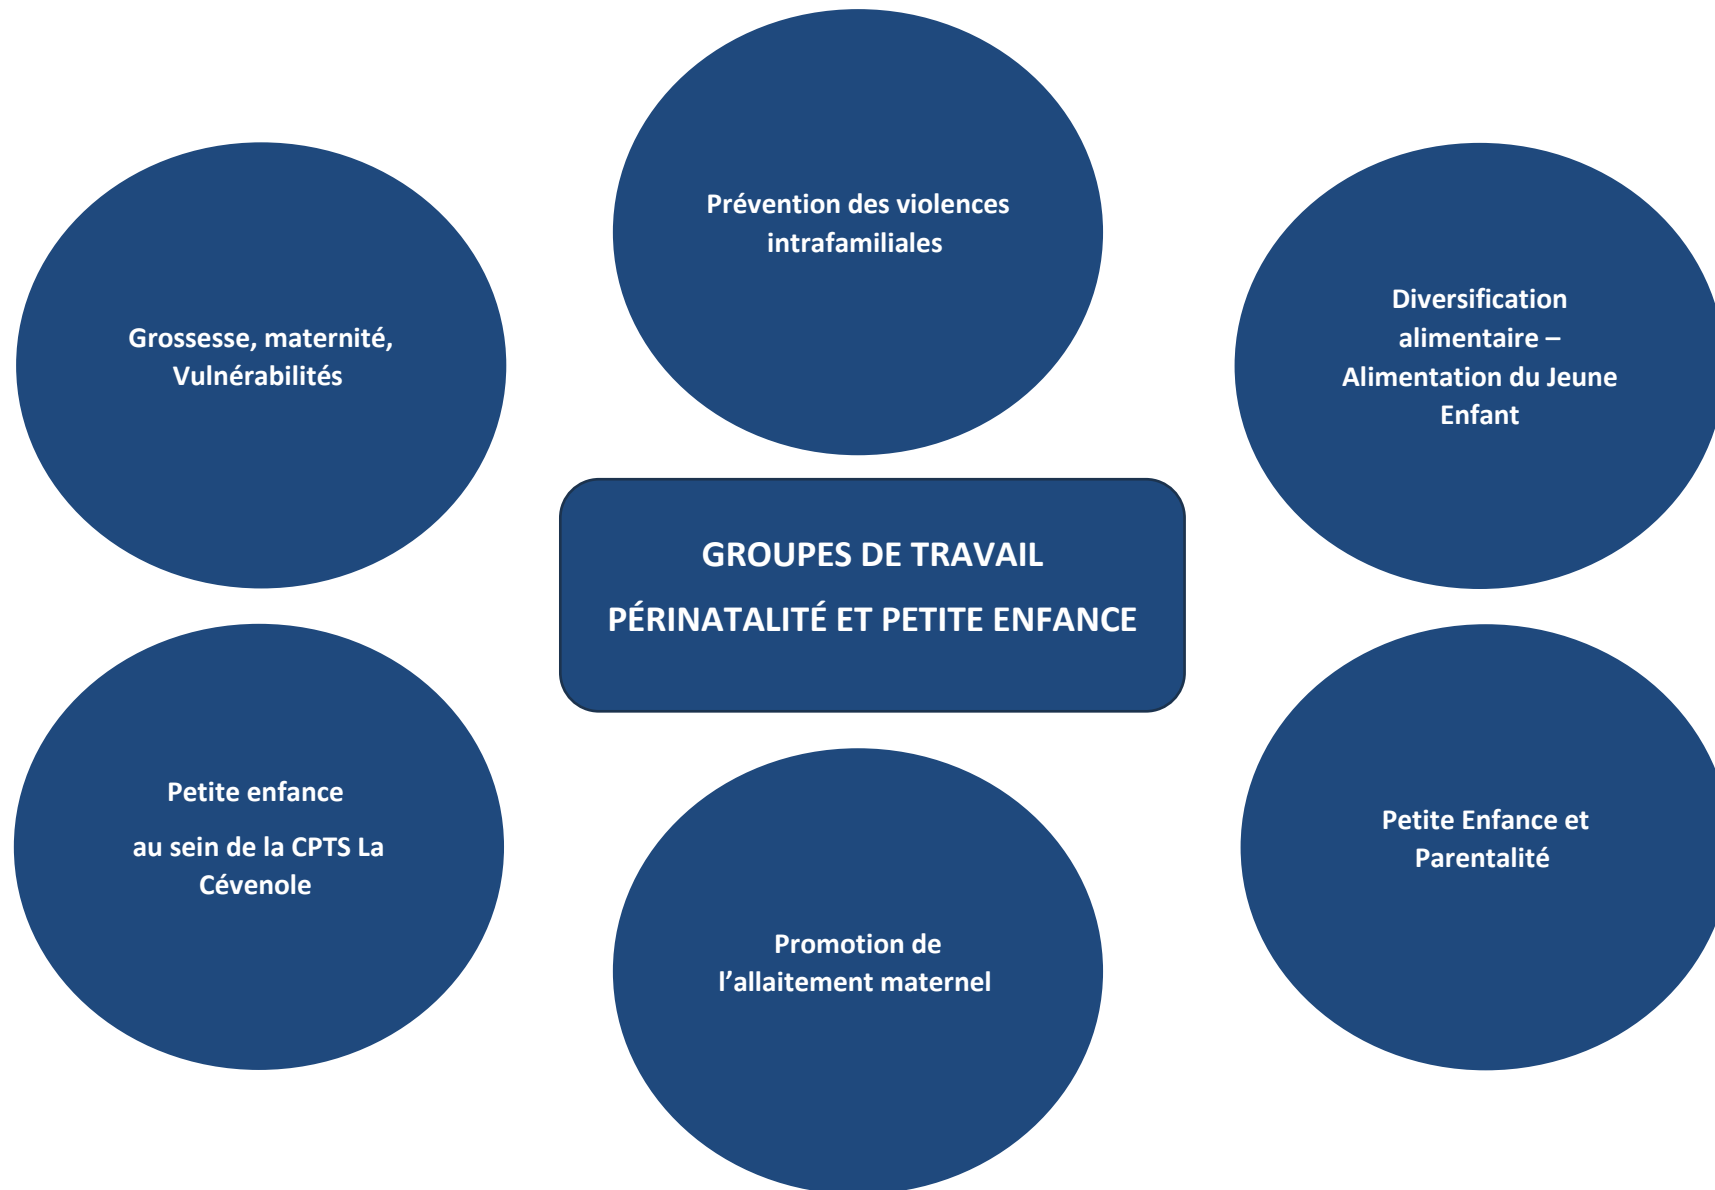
Prévention des violences intrafamiliales

Grossesse, maternité, Vulnérabilités

Diversification alimentaire – Alimentation du Jeune Enfant

GROUPES DE TRAVAIL

PÉRINATALITÉ ET PETITE ENFANCE

Petite enfance

au sein de la CPTS La Cévenole

Petite Enfance et Parentalité

Promotion de l'allaitement maternel